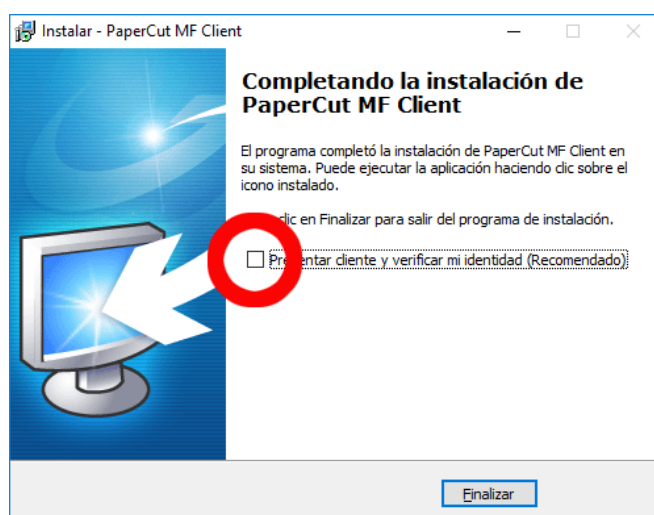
Instalar - PaperCut MF Client

Completando la instalación de PaperCut MF Client

El programa completó la instalación de PaperCut MF Client en su sistema. Puede ejecutar la aplicación haciendo clic sobre el icono instalado.

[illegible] clic en Finalizar para salir del programa de instalación.

Pre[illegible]entar cliente y verificar mi identidad (Recomendado)

Finalizar